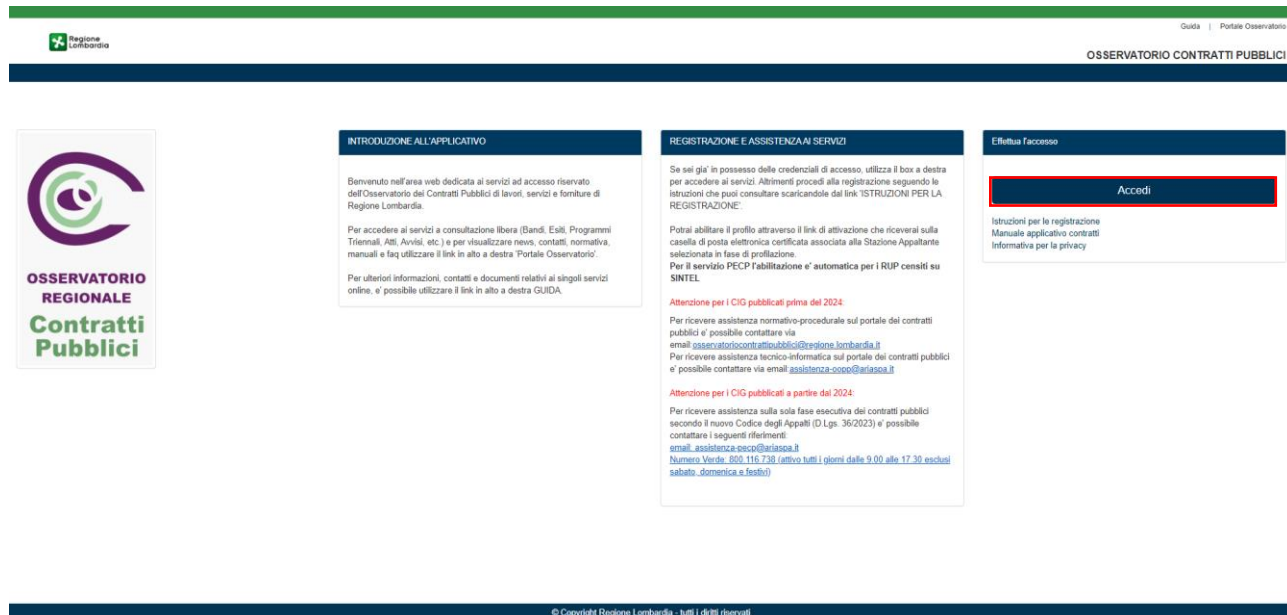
Regione Lombardia

Guida | Portale Osservatorio

OSSERVATORIO CONTRATTI PUBBLICI

OSSERVATORIO REGIONALE Contratti Pubblici

INTRODUZIONE ALL'APPLICATIVO

Benvenuto nell'area web dedicata ai servizi ad accesso riservato dell'Osservatorio dei Contratti Pubblici di lavori, servizi e forniture di Regione Lombardia.

Per accedere ai servizi a consultazione libera (Bandi, Esiti, Programmi Triennali, Atti, Avvisi, etc.) e per visualizzare news, contatti, normativa, manuali e faq utilizzare il link in alto a destra 'Portale Osservatorio'.

Per ulteriori informazioni, contatti e documenti relativi ai singoli servizi online, e' possibile utilizzare il link in alto a destra GUIDA.

REGISTRAZIONE E ASSISTENZA AI SERVIZI

Se sei gia' in possesso delle credenziali di accesso, utilizza il box a destra per accedere ai servizi. Altrimenti procedi alla registrazione seguendo le istruzioni che puoi consultare scaricandole dal link 'ISTRUZIONI PER LA REGISTRAZIONE'.

Potrai abilitare il profilo attraverso il link di attivazione che riceverai sulla casella di posta elettronica certificata associata alla Stazione Appaltante selezionata in fase di profilazione.
Per il servizio PECP l'abilitazione e' automatica per i RUP censiti su SINTEL

Attenzione per i CIG pubblicati prima del 2024:

Per ricevere assistenza normativo-procedurale sul portale dei contratti pubblici e' possibile contattare via email osservatoriocontrattipubblici@regione.lombardia.it
Per ricevere assistenza tecnico-informatica sul portale dei contratti pubblici e' possibile contattare via email assistenza-oopp@ariaspa.it

Attenzione per i CIG pubblicati a partire dal 2024:

Per ricevere assistenza sulla sola fase esecutiva dei contratti pubblici secondo il nuovo Codice degli Appalti (D.Lgs. 36/2023) e' possibile contattare i seguenti riferimenti:
email: assistenza-pecp@ariaspa.it
Numero Verde: 800.116.738 (attivo tutti i giorni dalle 9.00 alle 17.30 esclusi sabato, domenica e festivi)

Effettua l'accesso

Accedi

Istruzioni per le registrazione
Manuale applicativo contratti
Informativa per la privacy

© Copyright Regione Lombardia - tutti i diritti riservati